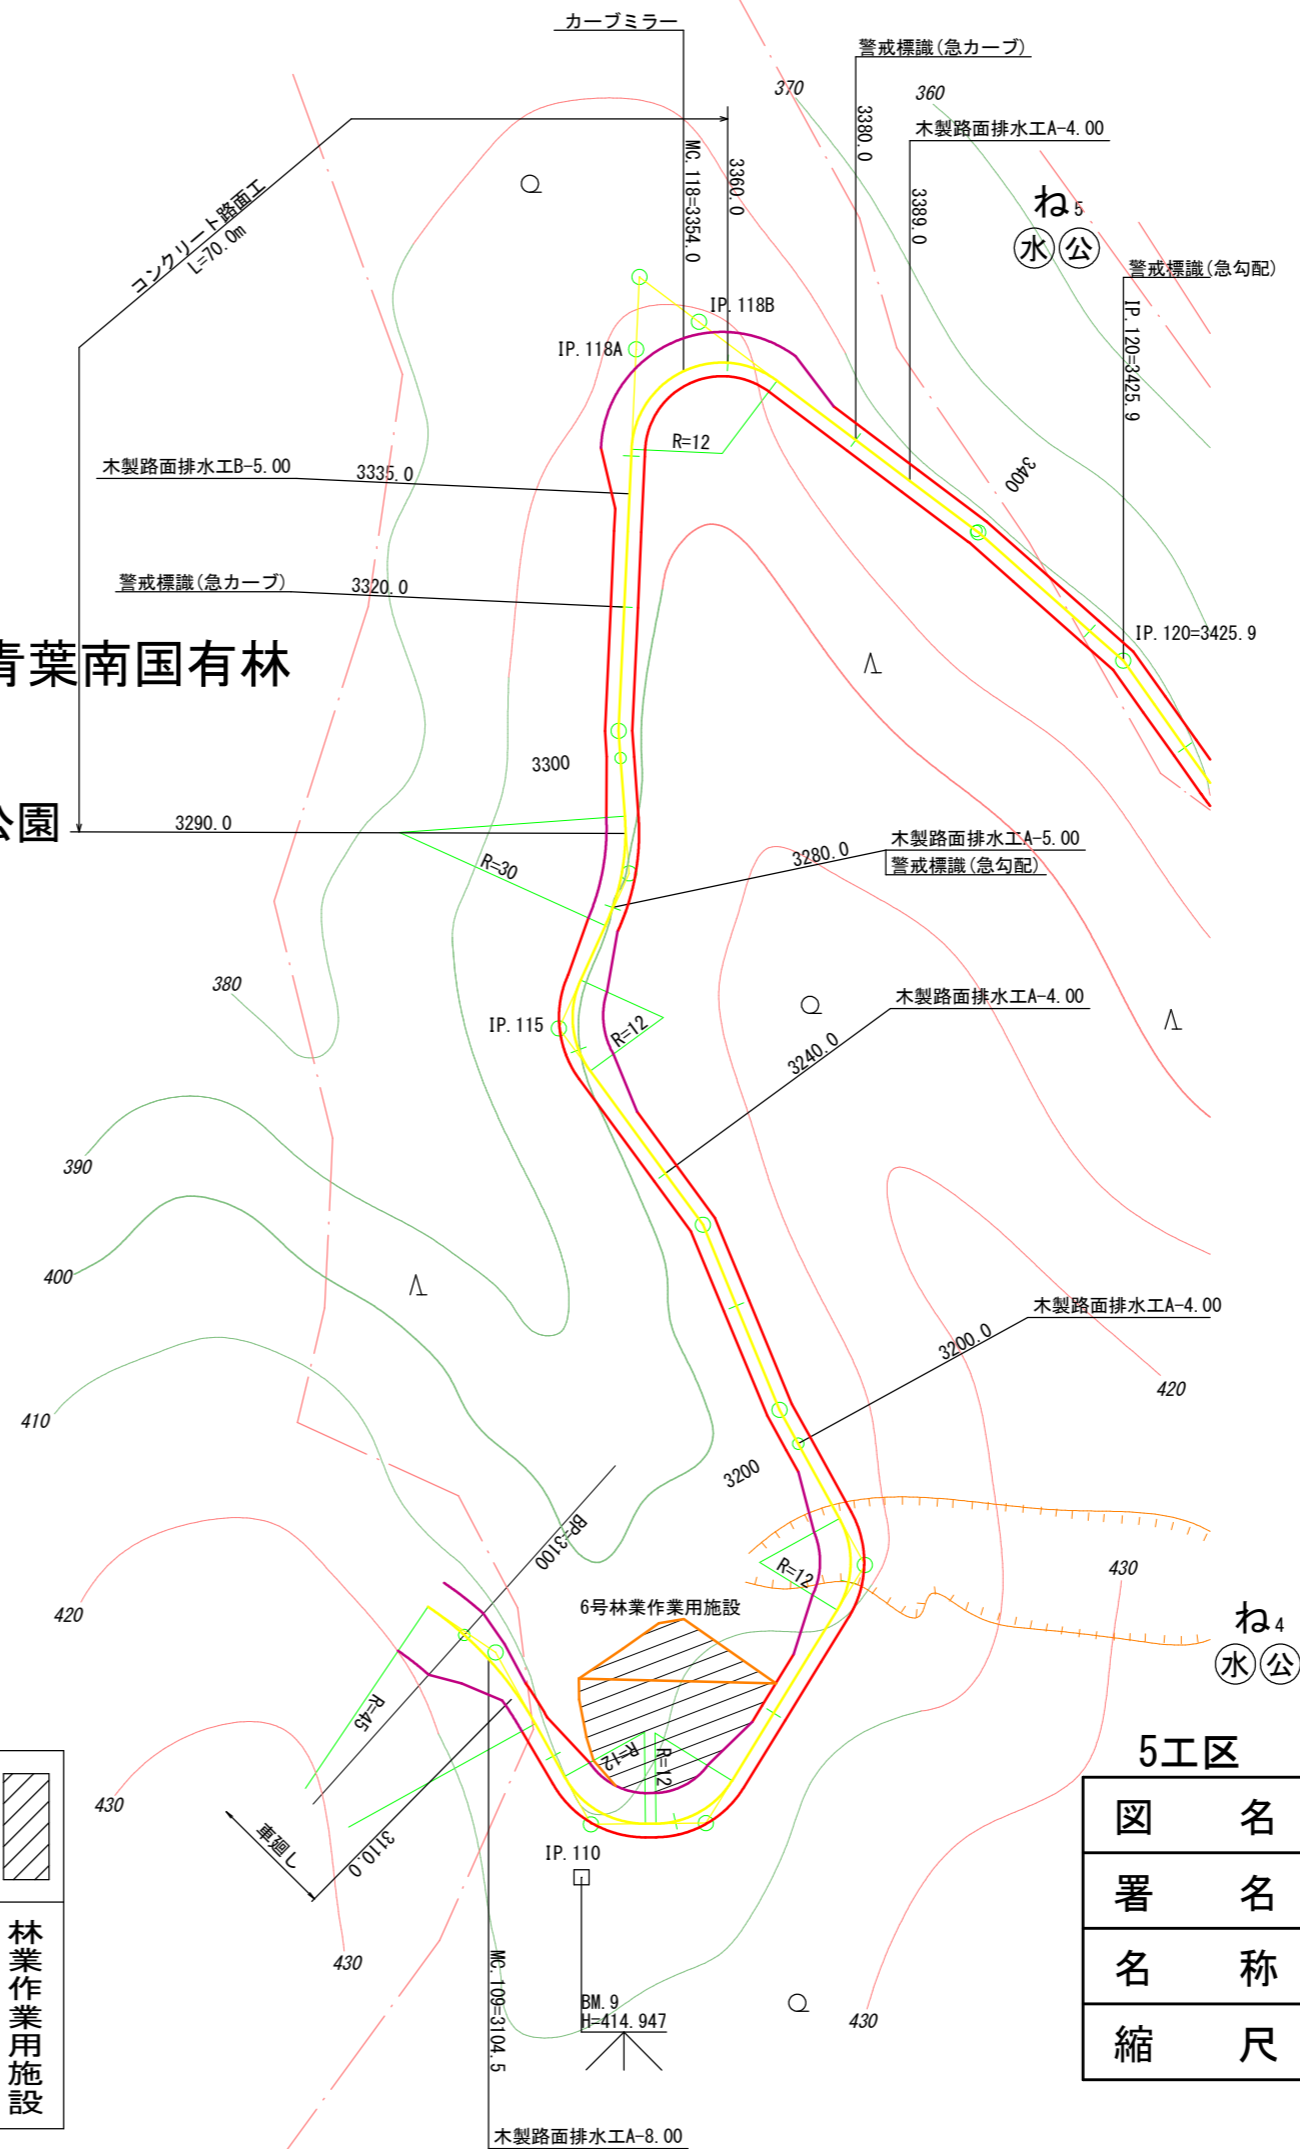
カーブミラー
警戒標識(急カーブ)
370
360
3380.0
木製路面排水工A-4.00
MC.118=3354.0
3360.0
3389.0
ね5
水 公
コンクリート路面工
L=70.0m
警戒標識(急勾配)
IP.120=3425.9
IP.118B
IP.118A
R=12
木製路面排水工B-5.00
3335.0
3400
警戒標識(急カーブ)
3320.0
IP.120=3425.9
青葉南国有林
3300
公園
3290.0
木製路面排水工A-5.00
警戒標識(急勾配)
R=30
3280.0
380
木製路面排水工A-4.00
IP.115
R=12
3240.0
390
400
木製路面排水工A-4.00
3200.0
420
410
3200
BP=3100
R=12
430
6号林業作業用施設
ね4
水 公
420
R=45
R=12
R=12
5工区
430
車廻し
3110.0
IP.110
430
BM.9
H=414.947
MC.109=3104.5
430
林業作業用施設
木製路面排水工A-8.00
| 図 | 名 |
|---|---|
| 署 | 名 |
| 名 | 称 |
| 縮 | 尺 |